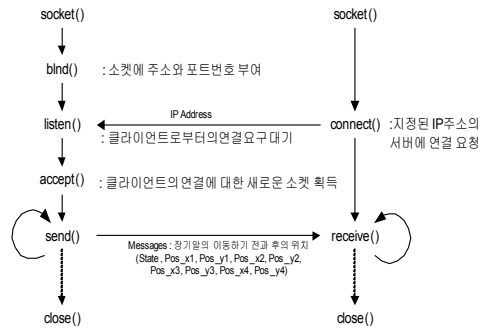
socket()

socket()

bind()

: 소켓에 주소와 포트번호 부여

IP Address

listen()

: 클라이언트로부터의연결요구대기

connect()

:지정된 IP주소의 서버에 연결 요청

accept()

: 클라이언트의연결에 대한 새로운 소켓 획득

send()

Messages : 장기알의 이동하기 전과 후의 위치 (State , Pos_x1, Pos_y1, Pos_x2, Pos_y2, Pos_x3, Pos_y3, Pos_x4, Pos_y4)

receive()

close()

close()